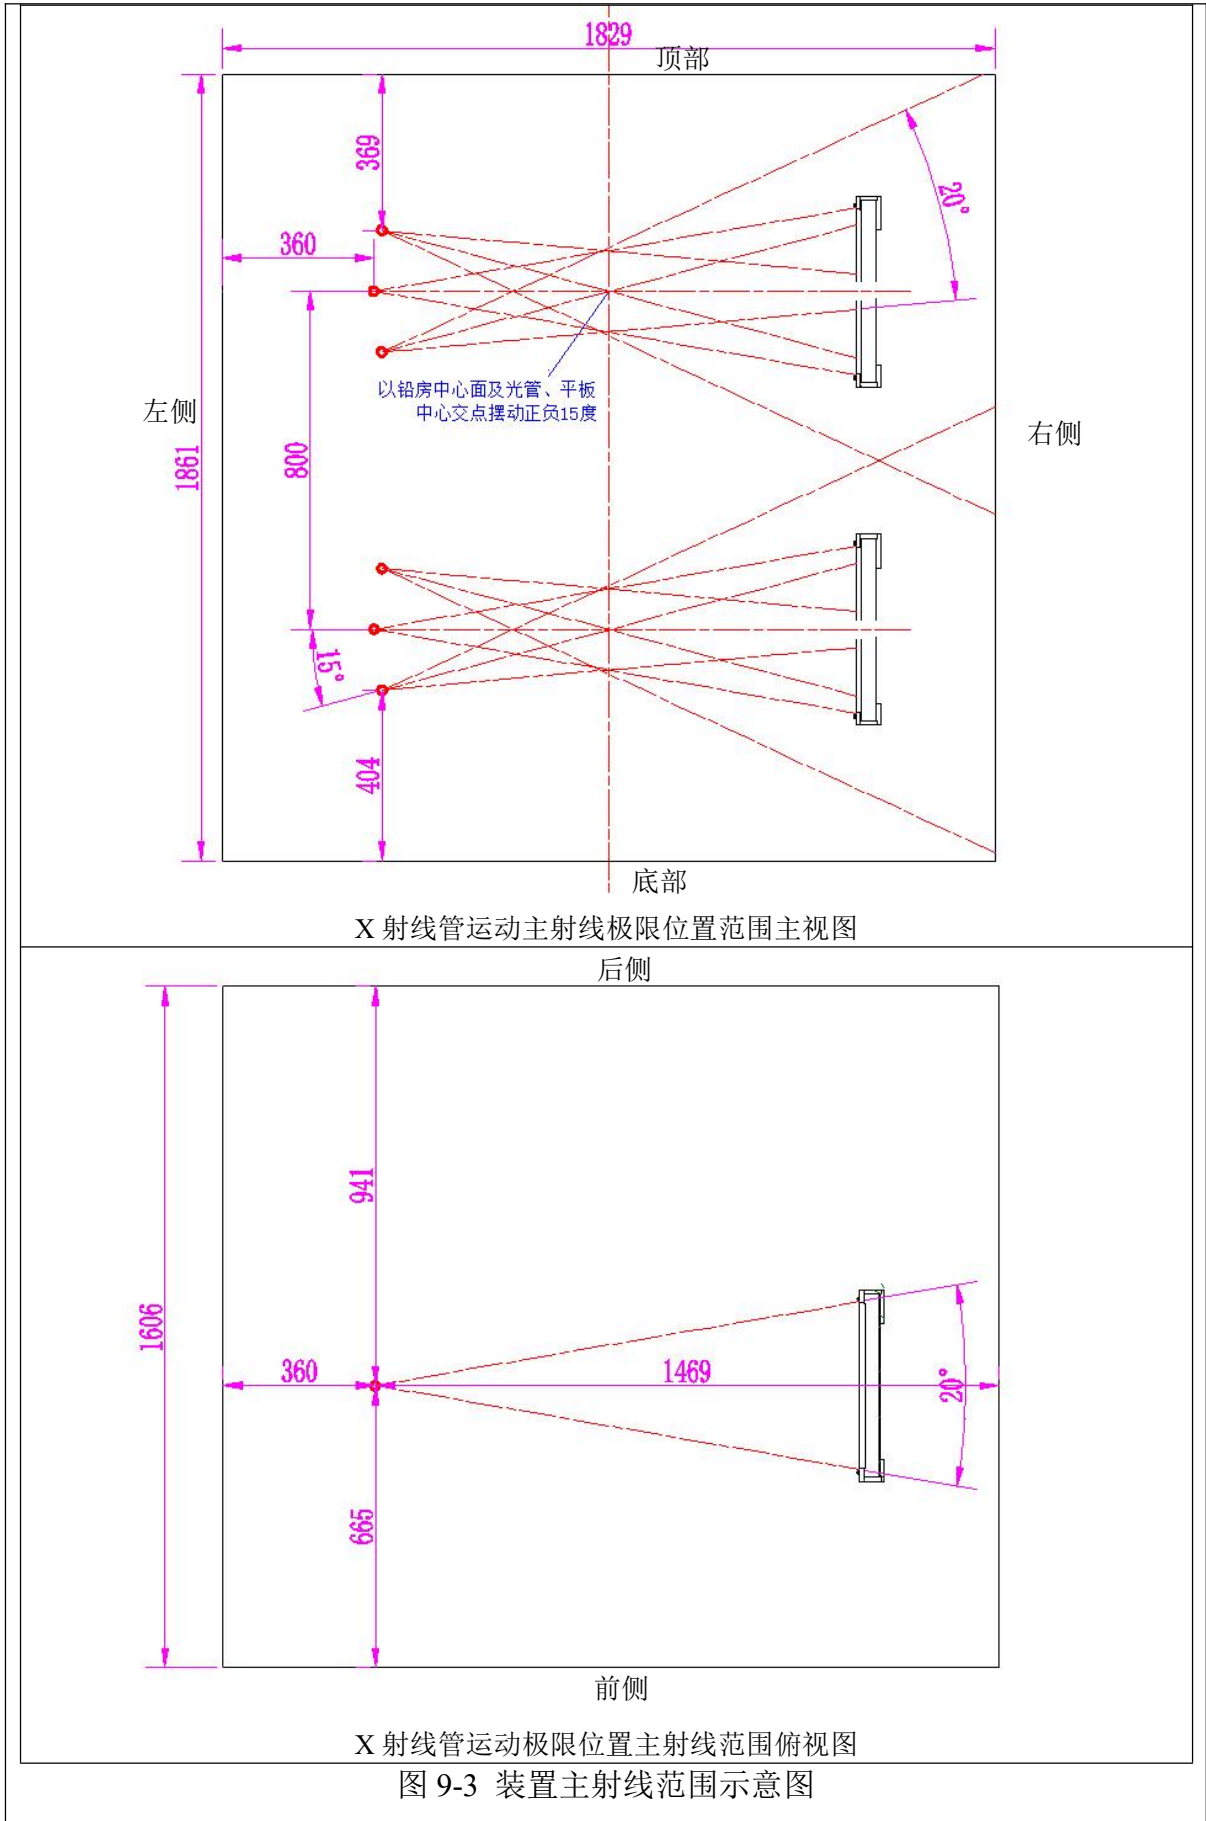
1829
顶部
369
20°
360
以铅房中心面及光管、平板中心交点摆动正负15度
左侧
右侧
1861
800
15°
404
底部
X 射线管运动主射线极限位置范围主视图

后侧
941
1606
360
1469
20°
665
前侧
X 射线管运动极限位置主射线范围俯视图
图 9-3 装置主射线范围示意图